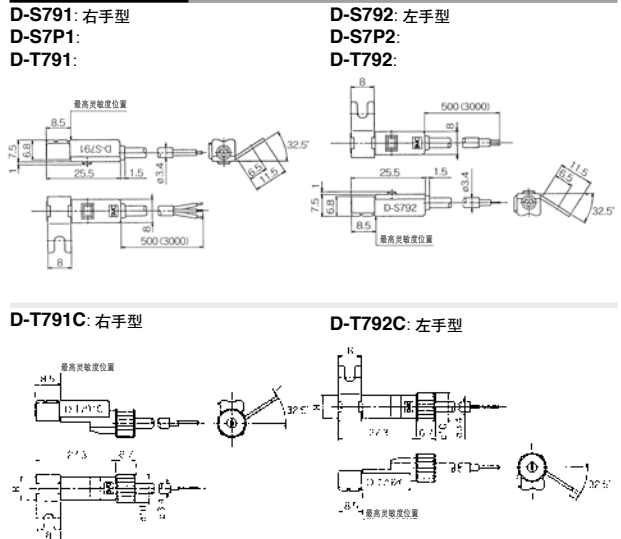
D-S791: 右手型
D-S7P1:
D-T791:

D-S792: 左手型
D-S7P2:
D-T792:

最高灵敏度位置
8.5
D-S791
7.5
6.8
1
25.5
1.5
ø3.4
32.5°
6.5
11.5
8
500 (3000)
8

500 (3000)
8
25.5
1.5
7.5
6.8
1
ø3.4
D-S792
8.5
最高灵敏度位置
11.5
6.5
32.5°

D-T791C: 右手型

D-T792C: 左手型

最高灵敏度位置
8.5
D-T791C
32.5°
27.3
8.7
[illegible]

8
D-T792C
27.3
32.5°
8.5
最高灵敏度位置